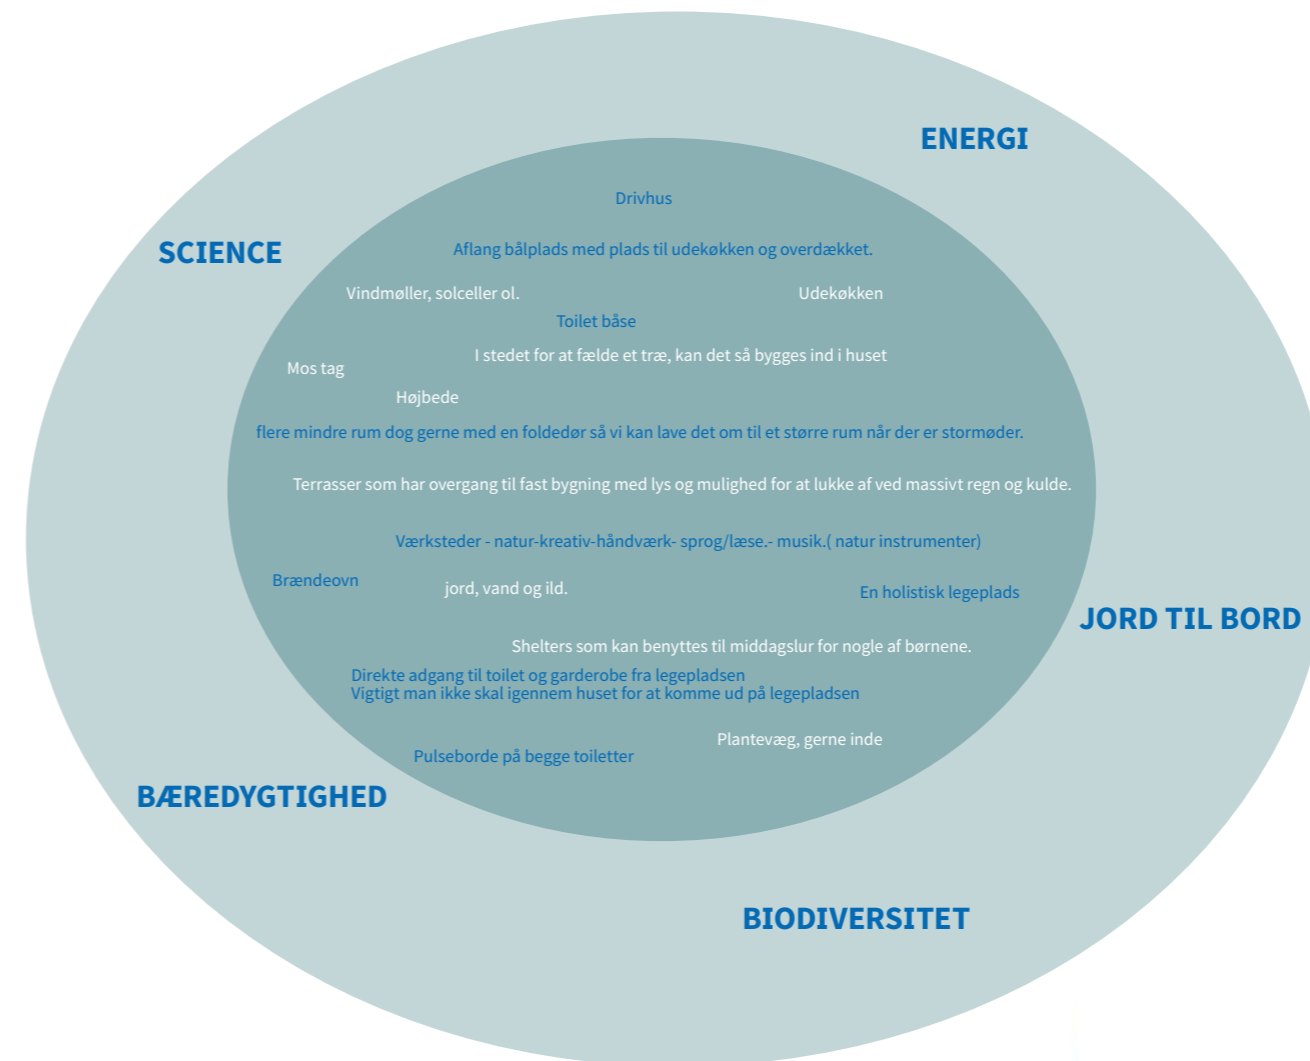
ENERGI

SCIENCE

Drivhus

Aflang bålplads med plads til udekøkken og overdækket.

Vindmøller, solceller ol.

Udekøkken

Toilet båse

Mos tag

I stedet for at fælde et træ, kan det så bygges ind i huset

Højbede

flere mindre rum dog gerne med en foldedør så vi kan lave det om til et større rum når der er stormøder.

Terrasser som har overgang til fast bygning med lys og mulighed for at lukke af ved massivt regn og kulde.

Værksteder - natur-kreativ-håndværk- sprog/læse.- musik.( natur instrumenter)

Brændeovn

jord, vand og ild.

En holistisk legeplads

JORD TIL BORD

Shelters som kan benyttes til middagslur for nogle af børnene.

Direkte adgang til toilet og garderobe fra legepladsen
Vigtigt man ikke skal igennem huset for at komme ud på legepladsen

Plantevæg, gerne inde

Pulseborde på begge toiletter

BÆREDYGTIGHED

BIODIVERSITET